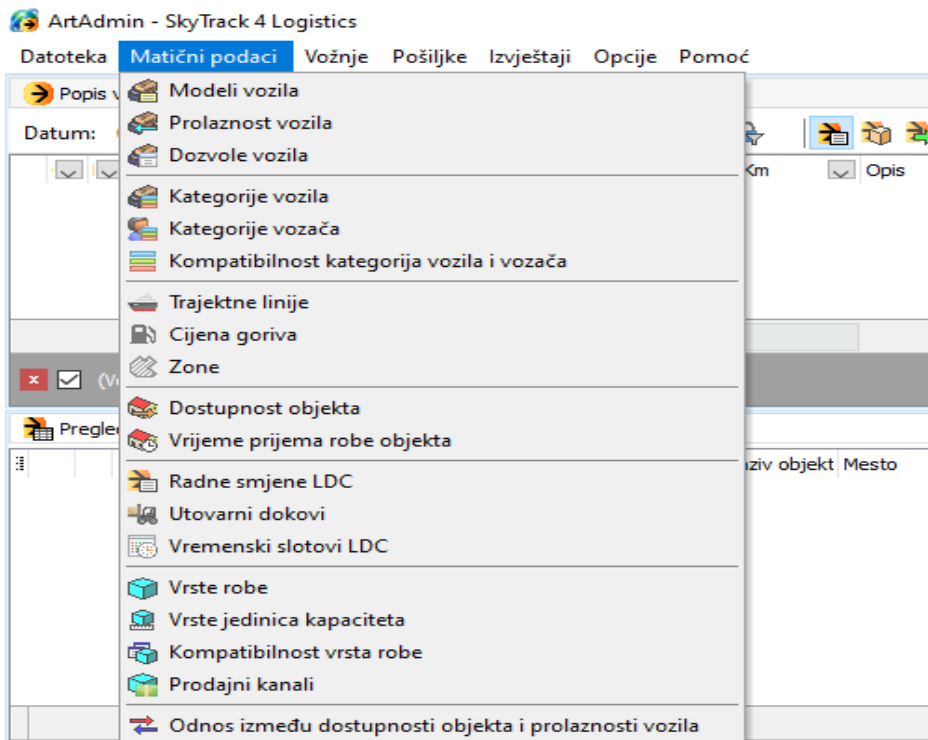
ArtAdmin - SkyTrack 4 Logistics

Datoteka Matični podaci Vožnje Pošiljke Izvještaji Opcije Pomoć

Popis v

Datum:

Km Opis

(Ve

Pregle

ziv objekt Mesto

Modeli vozila
Prolaznost vozila
Dozvole vozila

Kategorije vozila
Kategorije vozača
Kompatibilnost kategorija vozila i vozača

Trajektne linije
Cijena goriva
Zone

Dostupnost objekta
Vrijeme prijema robe objekta

Radne smjene LDC
Utovarni dokovi
Vremenski slotovi LDC

Vrste robe
Vrste jedinica kapaciteta
Kompatibilnost vrsta robe
Prodajni kanali

Odnos između dostupnosti objekta i prolaznosti vozila